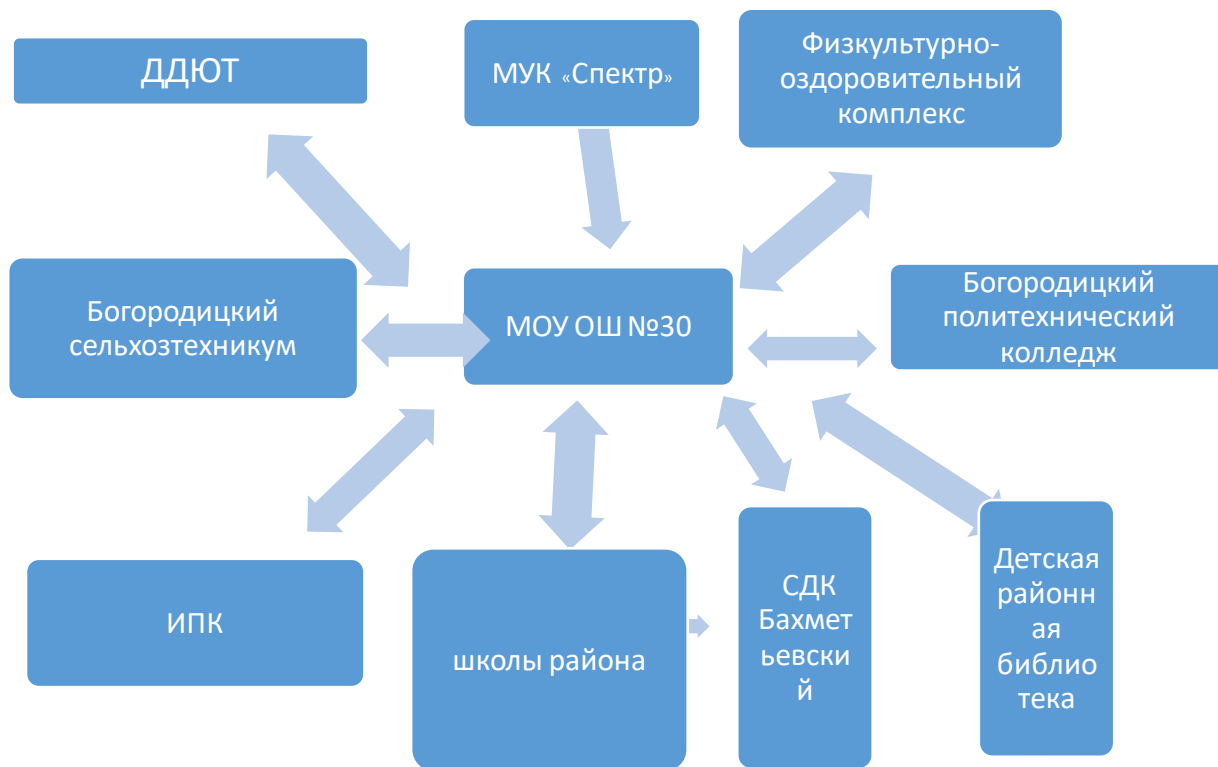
ДДЮТ

МУК «Спектр»

Физкультурно-оздоровительный комплекс

Богородицкий сельхозтехникум

МОУ ОШ №30

Богородицкий политехнический колледж

ИПК

школы района

СДК Бахметьевский

Детская районная библиотека